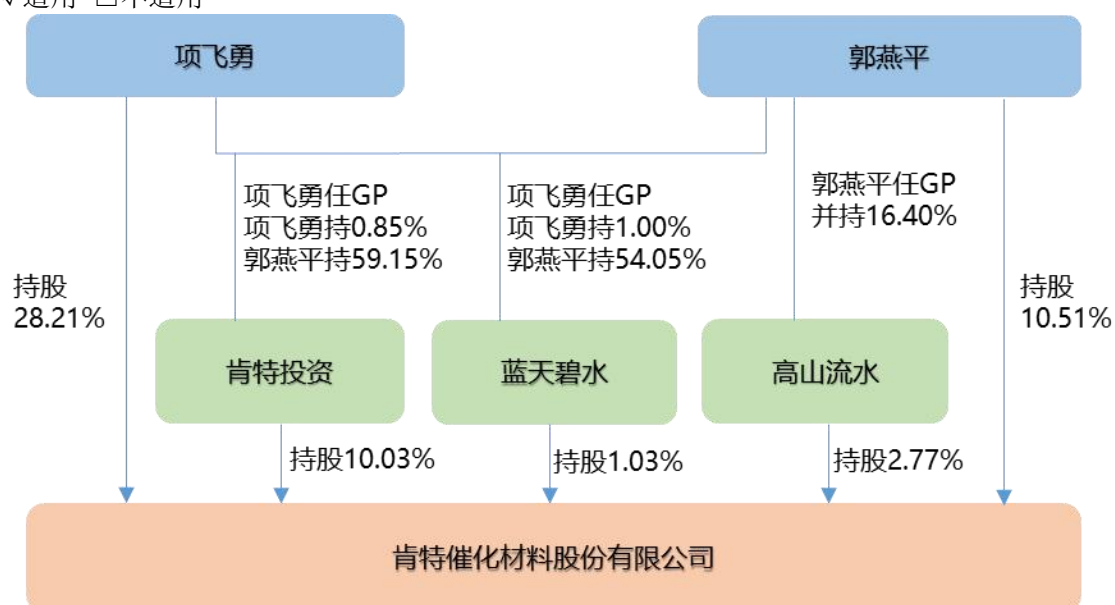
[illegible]

项飞勇

郭燕平

持股
28.21%

项飞勇任GP
项飞勇持0.85%
郭燕平持59.15%

项飞勇任GP
项飞勇持1.00%
郭燕平持54.05%

郭燕平任GP
并持16.40%

持股
10.51%

肯特投资

蓝天碧水

高山流水

持股10.03%

持股1.03%

持股2.77%

肯特催化材料股份有限公司